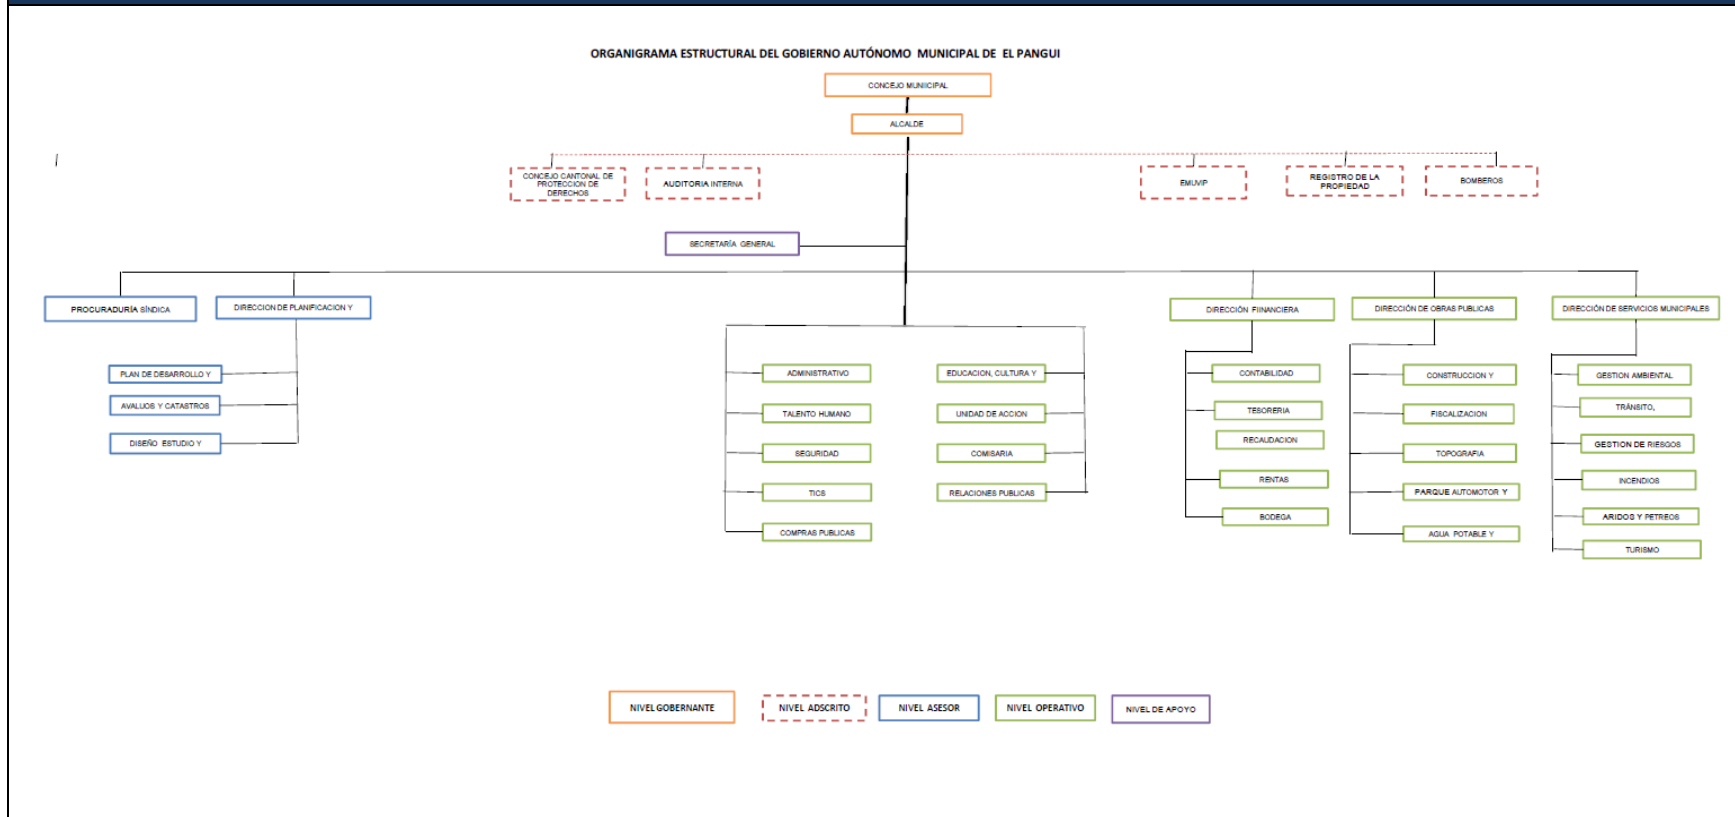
ORGANIGRAMA ESTRUCTURAL DEL GOBIERNO AUTÓNOMO MUNICIPAL DE EL PANGUI

CONCEJO MUNIICIPAL

ALCALDE

CONCEJO CANTONAL DE PROTECCION DE DERECHOS

AUDITORIA INTERNA

EMUVIP

REGISTRO DE LA PROPIEDAD

BOMBEROS

SECRETARÍA GENERAL

PROCURADURÍA SÍNDICA

DIRECCION DE PLANIFICACION Y

PLAN DE DESARROLLO Y

AVALUOS Y CATASTROS

DISEÑO ESTUDIO Y

ADMINISTRATIVO

TALENTO HUMANO

SEGURIDAD

TICS

COMPRAS PUBLICAS

EDUCACION, CULTURA Y

UNIDAD DE ACCION

COMISARIA

RELACIONES PUBLICAS

DIRECCIÓN FIINANCIERA

CONTABILIDAD

TESORERIA

RECAUDACION

RENTAS

BODEGA

DIRECCIÓN DE OBRAS PUBLICAS

CONSTRUCCION Y

FISCALIZACION

TOPOGRAFIA

PARQUE AUTOMOTOR Y

AGUA POTABLE Y

DIRECCIÓN DE SERVICIOS MUNICIPALES

GESTION AMBIENTAL

TRÁNSITO,

GESTION DE RIESGOS

INCENDIOS

ARIDOS Y PETREOS

TURISMO

NIVEL GOBERNANTE

NIVEL ADSCRITO

NIVEL ASESOR

NIVEL OPERATIVO

NIVEL DE APOYO